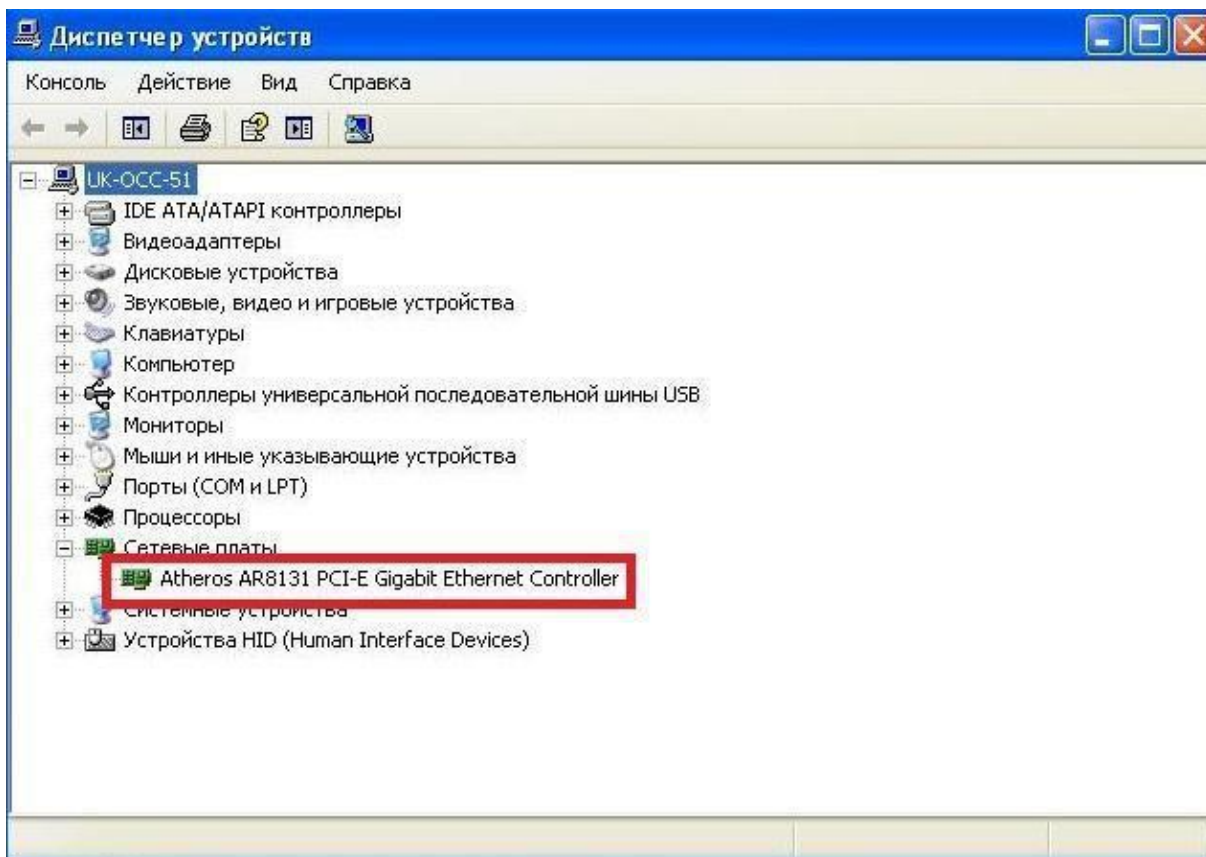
Диспетчер устройств

Консоль Действие Вид Справка

UK-OCC-51
IDE ATA/ATAPI контроллеры
Видеоадаптеры
Дисковые устройства
Звуковые, видео и игровые устройства
Клавиатуры
Компьютер
Контроллеры универсальной последовательной шины USB
Мониторы
Мыши и иные указывающие устройства
Порты (COM и LPT)
Процессоры
Сетевые платы
Atheros AR8131 PCI-E Gigabit Ethernet Controller
Системные устройства
Устройства HID (Human Interface Devices)